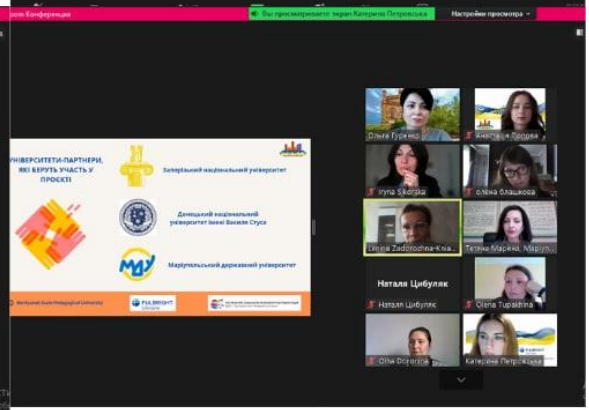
oom Конференция

Вы просматриваете экран Катерина Петровська

Настройки просмотра

УНІВЕРСИТЕТИ-ПАРТНЕРИ, ЯКІ БЕРУТЬ УЧАСТЬ У ПРОЄКТІ

Запорізький національний університет

Донецький національний університет імені Василя Стуса

МДУ

Маріупольський державний університет

Northwest State Pedagogical University

FULBRIGHT Ukraine

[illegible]

Ольга Гуренко

Анастасія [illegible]

Iryna Sikorska

олена блашкова

Liliya Zadorozhna-Knia...

Тетяна Марина, Маріуп...

Натали Цибуляк

Натали Цибуляк

Olena Tupakhina

Olha Ocheretna

Катерина Петровська